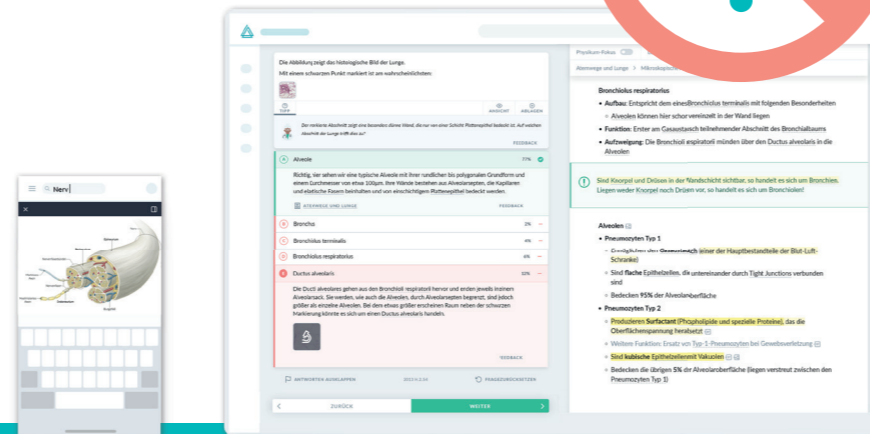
Nerv

Die Abbildung zeigt das histologische Bild der Lunge.
Mit einem schwarzen Punkt markiert ist am wahrscheinlichsten:

ANSICHT
ABLAGEN

Der markierte Abschnitt zeigt eine besonders dünne Wand, die nur von einer Schicht Plattenepithel bedeckt ist. Auf welchen Abschnitt der Lunge trifft dies zu?

FEEDBACK

A Alveole 71%

Richtig, wir sehen wir eine typische Alveole mit ihrer rundlichen bis polygonalen Grundform und einem Durchmesser von etwa 100µm. Ihre Wände bestehen aus Alveolarsepten, die Kapillaren und elastische Fasern beinhalten und von einschichtigem Plattenepithel bedeckt werden.

ATEMWEGE UND LUNGE
FEEDBACK

B Broncho 3%
C Bronchius terminalis 4%
D Bronchiolus respiratorius 4%
E Ductus alveolaris 12%

Die Ducti alveolares gehen aus den Bronchioli respiratorii hervor und enden jeweils in einem Alveolarsack. Sie werden, wie auch die Alveolen, durch Alveolarsepten begrenzt, sind jedoch größer als einzelne Alveolen. Bei dem etwas größer erscheinen Raum neben der schwarzen Markierung könnte es sich um einen Ductus alveolaris handeln.

FEEDBACK

ANTWORTEN AUSKLAPPEN
FRAGE ZURÜCKSETZEN

ZURÜCK
WEITER

Physikum-Fokus

Atemwege und Lunge > Mikroskopie

Bronchiolus respiratorius
Aufbau: Entspricht dem eines Bronchiolus terminalis mit folgenden Besonderheiten
Alveolen können hier schon vereinzelt in der Wand liegen
Funktion: Erster am Gasaustausch teilnehmender Abschnitt des Bronchialbaums
Aufzweigung: Die Bronchioli espiratorii münden über den Ductus alveolaris in die Alveolen

Sind Knorpel und Drüsen in der Wandschicht sichtbar, so handelt es sich um Bronchien. Liegen weder Knorpel noch Drüsen vor, so handelt es sich um Bronchiolen!

Alveolen
Pneumozyten Typ 1
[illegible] einer der Hauptbestandteile der Blut-Luft-Schranke)
Sind flache Epithelzellen, die untereinander durch Tight Junctions verbunden sind
Bedecken 95% der Alveolaroberfläche
Pneumozyten Typ 2
Produzieren Surfactant (Phospholipide und spezielle Proteine), das die Oberflächenspannung herabsetzt
Weitere Funktion: Ersatz von Typ-1-Pneumozyten bei Gewebeverletzung
Sind kubische Epithelzellen mit Vakuolen
Bedecken die übrigen 5% der Alveolaroberfläche (liegen verstreut zwischen den Pneumozyten Typ 1)